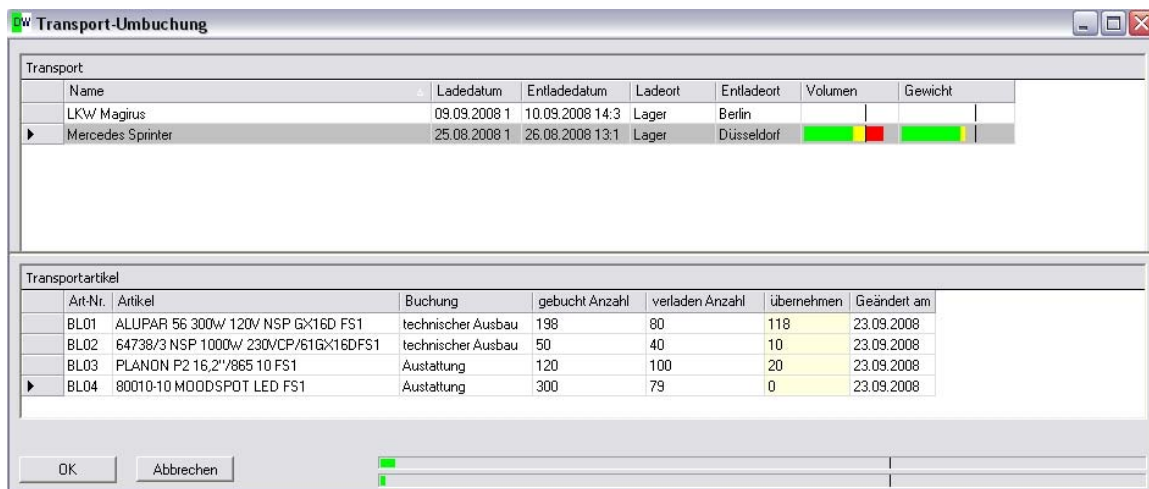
DW Transport-Umbuchung

Transport

| | Name | Ladedatum | Entladedatum | Ladeort | Entladeort | Volumen | Gewicht |
|---|---|---|---|---|---|---|---|
| | LKW Magirus | 09.09.2008 1 | 10.09.2008 14:3 | Lager | Berlin | | |
| ▶ | Mercedes Sprinter | 25.08.2008 1 | 26.08.2008 13:1 | Lager | Düsseldorf | | |

Transportartikel

| | Art-Nr. | Artikel | Buchung | gebucht Anzahl | verladen Anzahl | übernehmen | Geändert am |
|---|---|---|---|---|---|---|---|
| | BL01 | ALUPAR 56 300W 120V NSP GX16D FS1 | technischer Ausbau | 198 | 80 | 118 | 23.09.2008 |
| | BL02 | 64738/3 NSP 1000W 230VCP/61GX16DFS1 | technischer Ausbau | 50 | 40 | 10 | 23.09.2008 |
| | BL03 | PLANON P2 16,2"/865 10 FS1 | Austattung | 120 | 100 | 20 | 23.09.2008 |
| ▶ | BL04 | 80010-10 MOODSPOT LED FS1 | Austattung | 300 | 79 | 0 | 23.09.2008 |

OK Abbrechen